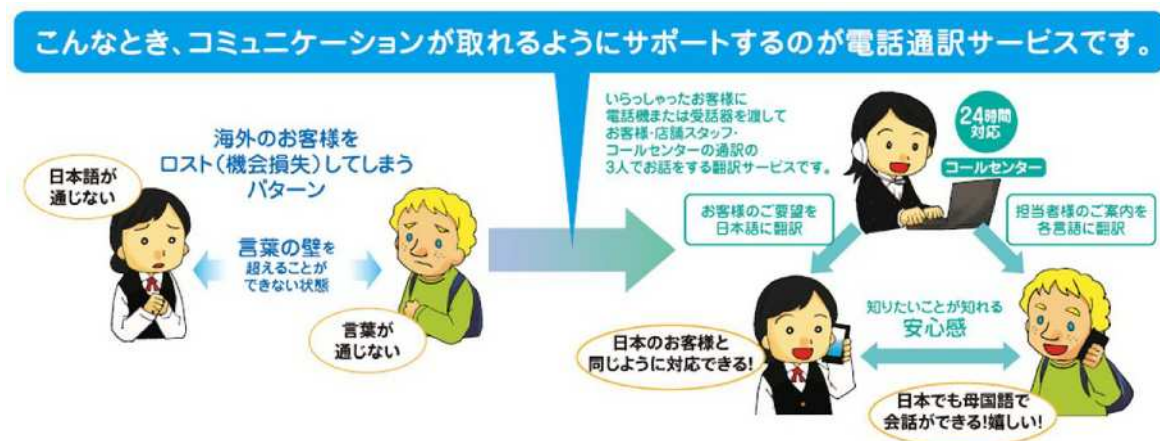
こんなとき、コミュニケーションが取れるようにサポートするのが電話通訳サービスです。

海外のお客様をロスト（機会損失）してしまうパターン

日本語が通じない

言葉の壁を超えることができない状態

言葉が通じない

いらっしゃったお客様に電話機または受話器を渡してお客様・店舗スタッフ・コールセンターの通訳の3人でお話をする翻訳サービスです。

24時間対応

コールセンター

お客様のご要望を日本語に翻訳

担当者様のご案内を各言語に翻訳

知りたいことが知れる安心感

日本のお客様と同じように対応できる!

日本でも母国語で会話ができる!嬉しい!